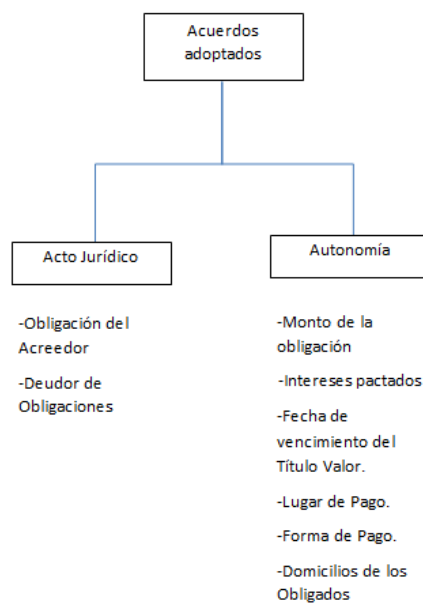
Acuerdos adoptados

Acto Jurídico

Autonomía

-Obligación del Acreedor

-Deudor de Obligaciones

-Monto de la obligación

-Intereses pactados

-Fecha de vencimiento del Título Valor.

-Lugar de Pago.

-Forma de Pago.

-Domicilios de los Obligados